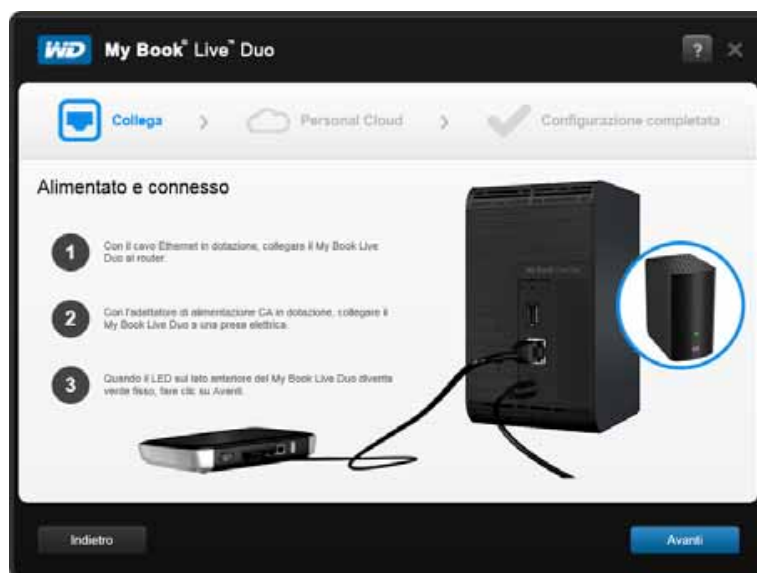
WD My Book® Live™ Duo

?

Collega

Personal Cloud

Configurazione completata

Alimentato e connesso

1 Con il cavo Ethernet in dotazione, collegare il My Book Live Duo al router.

2 Con l'adattatore di alimentazione CA in dotazione, collegare il My Book Live Duo a una presa elettrica.

3 Quando il LED sul lato anteriore del My Book Live Duo diventa verde fisso, fare clic su Avanti.

Indietro

Avanti